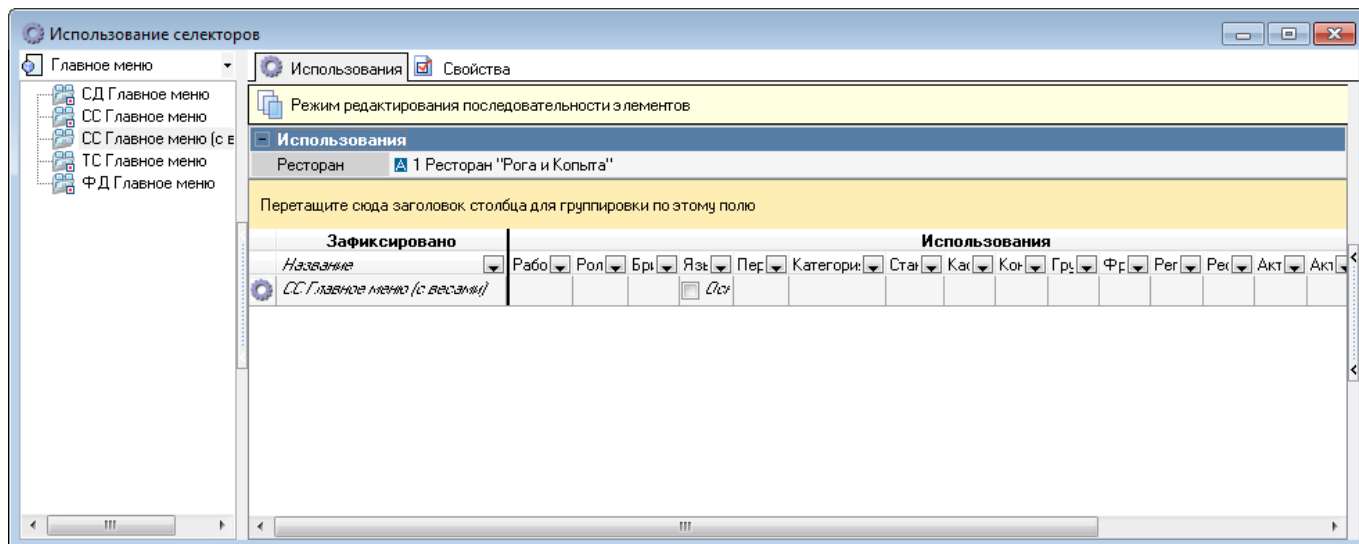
Использование селекторов

Главное меню

СД Главное меню
СС Главное меню
СС Главное меню (с в
ТС Главное меню
ФД Главное меню

Использования
Свойства

Режим редактирования последовательности элементов

Использования
Ресторан
1 Ресторан "Рога и Копыта"

Перетащите сюда заголовок столбца для группировки по этому полю

| Зафиксировано | Использования | | | | | | | | | | | | | | | | |
|---|---|---|---|---|---|---|---|---|---|---|---|---|---|---|---|---|---|
| Название | Рабо | Рол | Бр | Язь | Пер | Категори | Стан | Кас | Кон | Гру | Фр | Рег | Рес | Акт | Акт |
| СС Главное меню (с весами) | | | | Осн | | | | | | | | | | | |